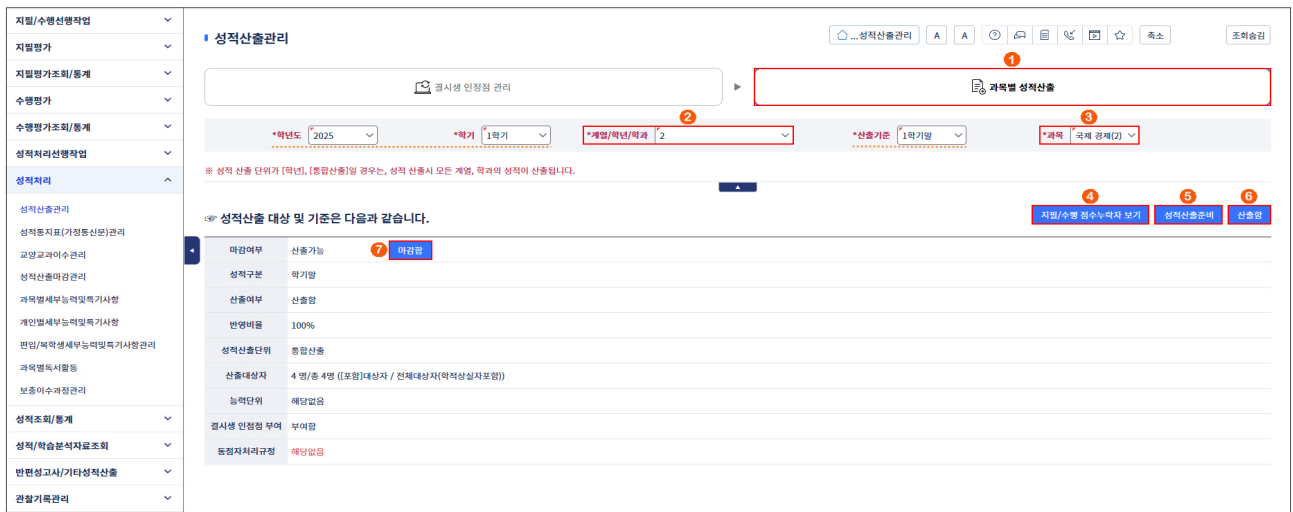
지필/수행선행작업
지필평가
지필평가조회/통계
수행평가
수행평가조회/통계
성적처리선행작업
성적처리
성적산출관리
성적통지표(가정통신문)관리
교양교과이수관리
성적산출마감관리
과목별세부능력및특기사항
개인별세부능력및특기사항
편입/복학생세부능력및특기사항관리
과목별독서활동
보충이수과정관리
성적조회/통계
성적/학습분석자료조회
반편성고사/기타성적산출
관찰기록관리

성적산출관리

...성적산출관리 A A 축소 조회숨김

결시생 인정점 관리

1
과목별 성적산출

*학년도 2025 *학기 1학기 2 *계열/학년/학과 2 *산출기준 1학기말 3 *과목 국제 경제(2)

※ 성적 산출 단위가 [학년], [통합산출]일 경우는, 성적 산출시 모든 계열, 학과의 성적이 산출됩니다.

☞ 성적산출 대상 및 기준은 다음과 같습니다.

4 지필/수행 점수누락자 보기 5 성적산출준비 6 산출함

| 마감여부 | 산출가능 7 마감함 |
|---|---|
| 성적구분 | 학기말 |
| 산출여부 | 산출함 |
| 반영비율 | 100% |
| 성적산출단위 | 통합산출 |
| 산출대상자 | 4 명/총 4명 ([포함]대상자 / 전체대상자(학적상실자포함)) |
| 능력단위 | 해당없음 |
| 결시생 인정점 부여 | 부여함 |
| 동점자처리규정 | 해당없음 |